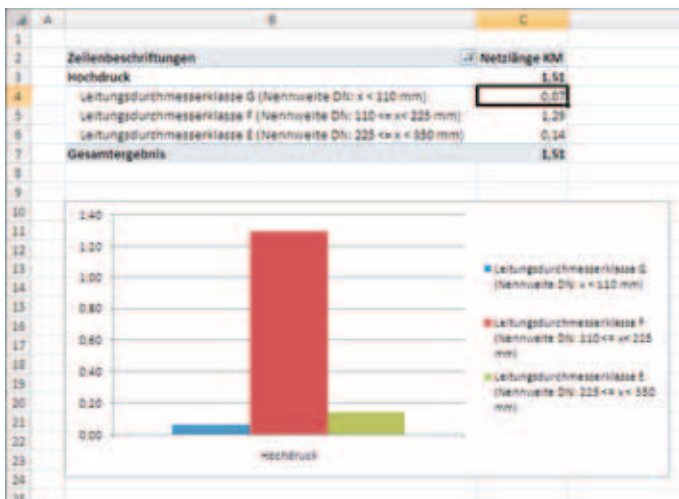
| | A | B | C |
|---|---|---|---|
| 1 | | | |
| 2 | | Zeilenbeschriftungen | Netzlänge KM |
| 3 | | Hochdruck | 1,51 |
| 4 | | Leitungsdurchmesserklasse G (Nennweite DN: x < 110 mm) | 0,07 |
| 5 | | Leitungsdurchmesserklasse F (Nennweite DN: 110 <= x < 225 mm) | 1,29 |
| 6 | | Leitungsdurchmesserklasse E (Nennweite DN: 225 <= x < 350 mm) | 0,14 |
| 7 | | Gesamtergebnis | 1,51 |
| 8 | | | |
| 9 | | | |

10 11 12 13 14 15 16 17 18 19 20 21 22 23 24 25

1.40
1.20
1.00
0.80
0.60
0.40
0.20
0.00

Hochdruck

Leitungsdurchmesserklasse G (Nennweite DN: x < 110 mm)

Leitungsdurchmesserklasse F (Nennweite DN: 110 <= x < 225 mm)

Leitungsdurchmesserklasse E (Nennweite DN: 225 <= x < 350 mm)